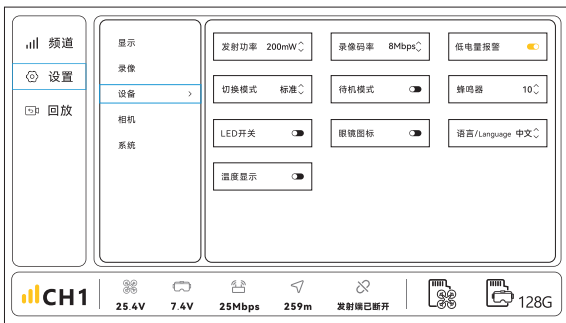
频道
设置
回放

显示
录像
设备 >
相机
系统

发射功率 200mW
录像码率 8Mbps
低电量报警
切换模式 标准
待机模式
蜂鸣器 10
LED开关
眼镜图标
语言/Language 中文
温度显示

CH1
25.4V
7.4V
25Mbps
259m
发射端已断开
128G